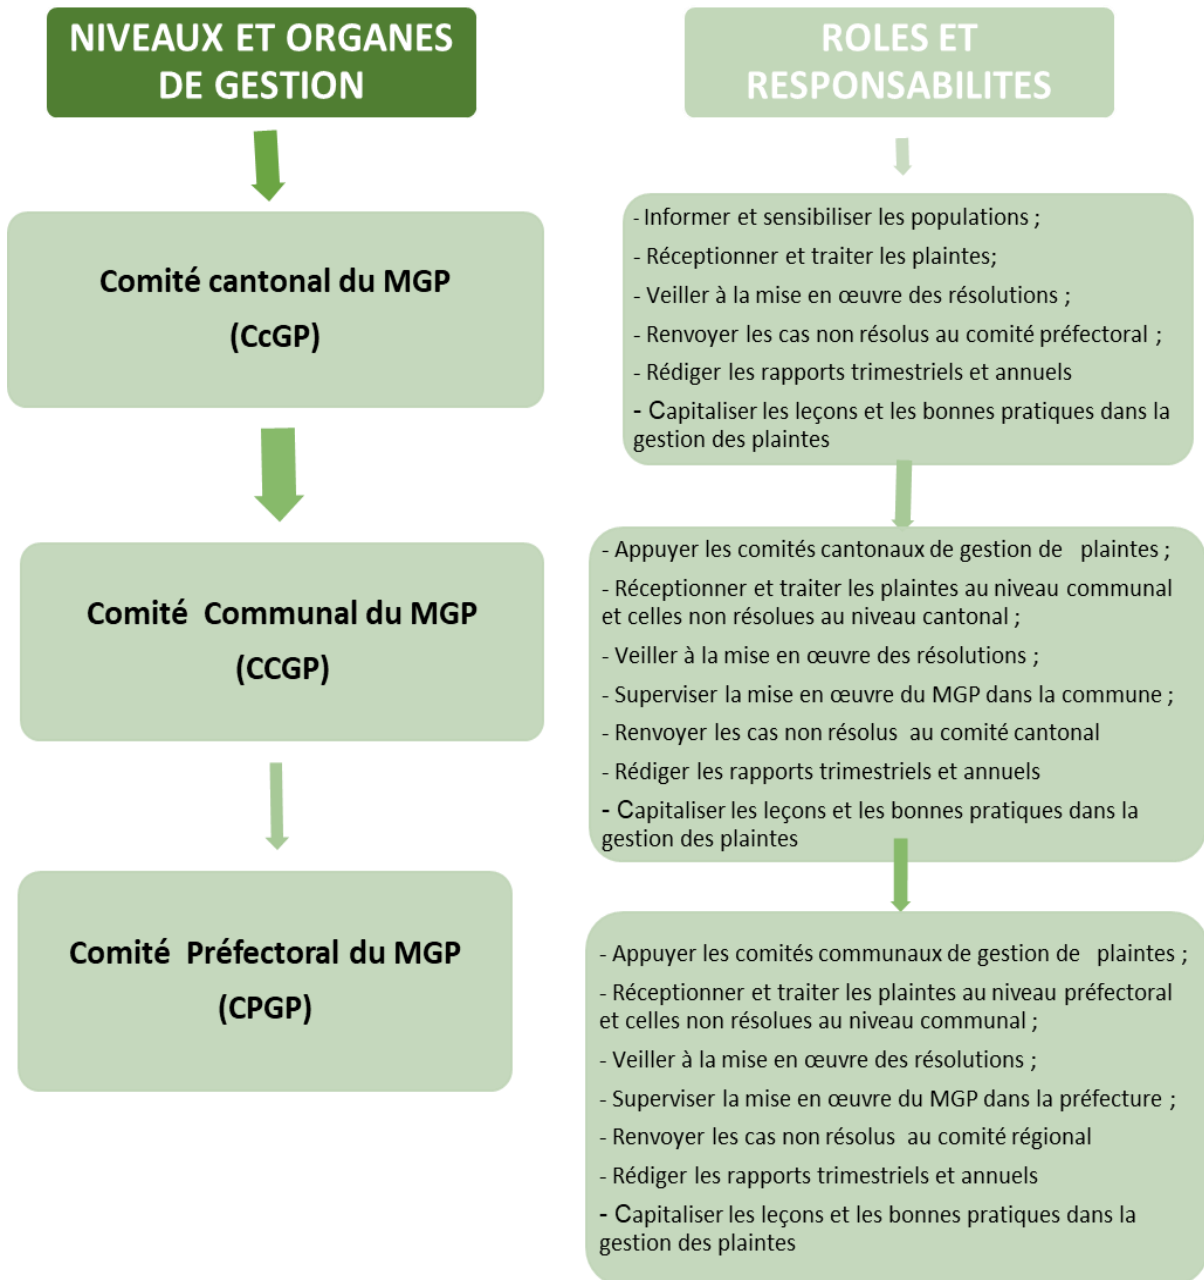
NIVEAUX ET ORGANES DE GESTION

Comité cantonal du MGP
(CcGP)

Comité Communal du MGP
(CCGP)

Comité Préfectoral du MGP
(CPGP)

ROLES ET RESPONSABILITES

- Informer et sensibiliser les populations ;
- Réceptionner et traiter les plaintes;
- Veiller à la mise en œuvre des résolutions ;
- Renvoyer les cas non résolus au comité préfectoral ;
- Rédiger les rapports trimestriels et annuels
- Capitaliser les leçons et les bonnes pratiques dans la gestion des plaintes

- Appuyer les comités cantonaux de gestion de plaintes ;
- Réceptionner et traiter les plaintes au niveau communal et celles non résolues au niveau cantonal ;
- Veiller à la mise en œuvre des résolutions ;
- Superviser la mise en œuvre du MGP dans la commune ;
- Renvoyer les cas non résolus au comité cantonal
- Rédiger les rapports trimestriels et annuels
- Capitaliser les leçons et les bonnes pratiques dans la gestion des plaintes

- Appuyer les comités communaux de gestion de plaintes ;
- Réceptionner et traiter les plaintes au niveau préfectoral et celles non résolues au niveau communal ;
- Veiller à la mise en œuvre des résolutions ;
- Superviser la mise en œuvre du MGP dans la préfecture ;
- Renvoyer les cas non résolus au comité régional
- Rédiger les rapports trimestriels et annuels
- Capitaliser les leçons et les bonnes pratiques dans la gestion des plaintes